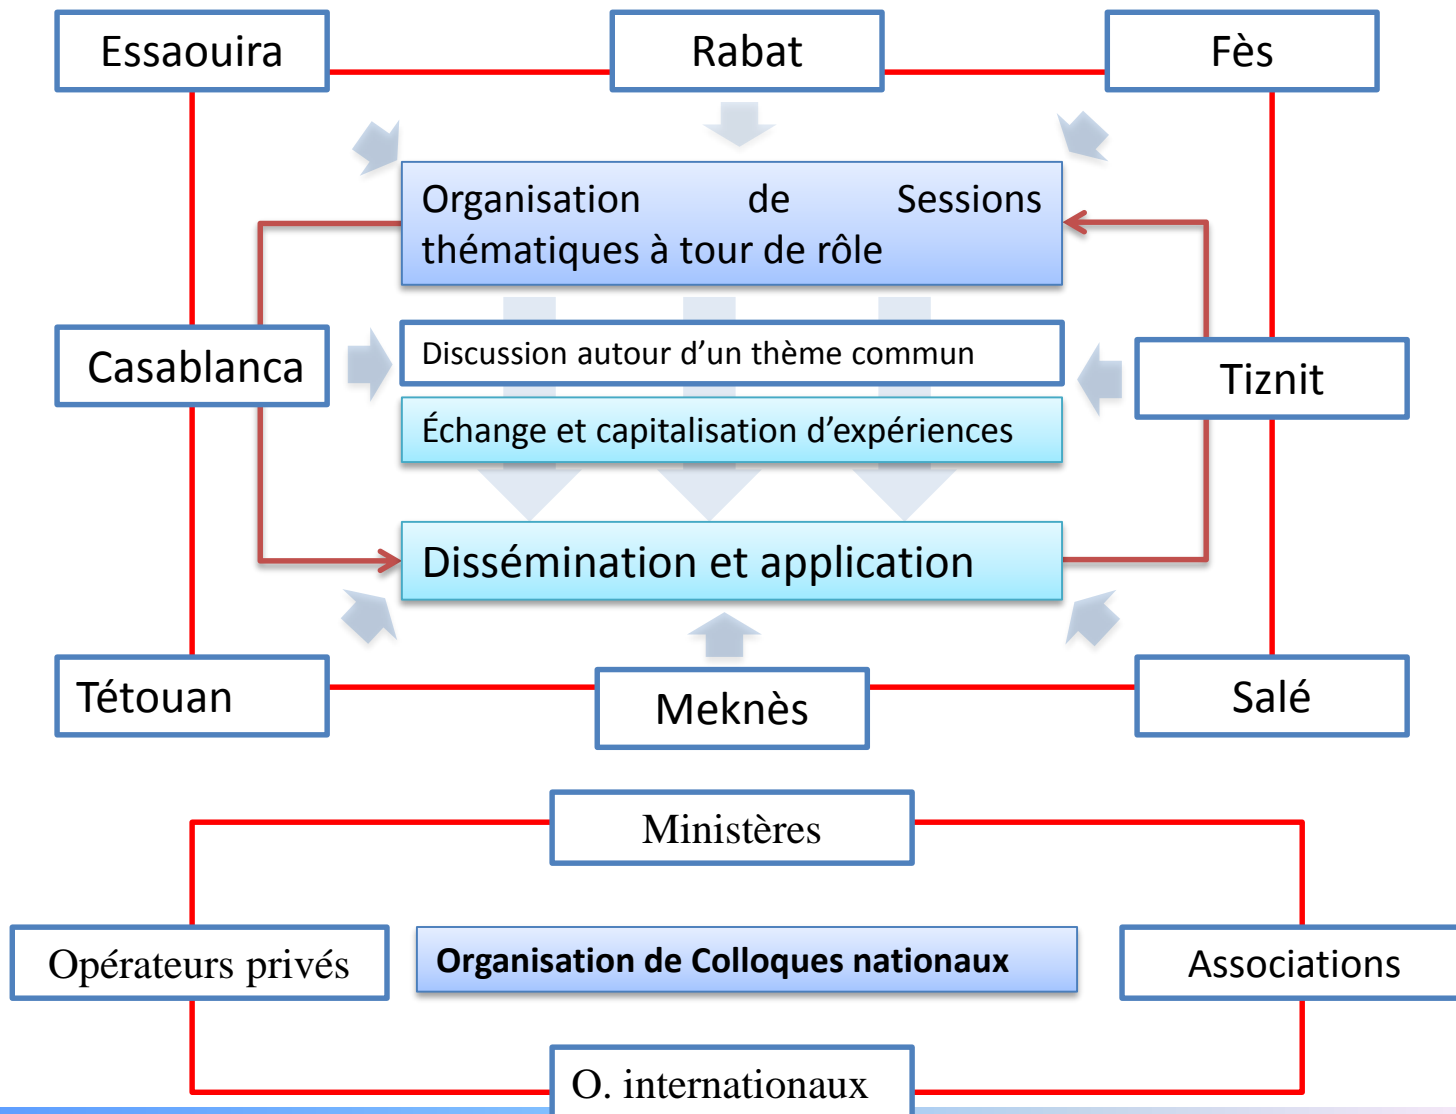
Essaouira

Rabat

Fès

Organisation de Sessions thématiques à tour de rôle

Casablanca

Discussion autour d'un thème commun

Tiznit

Échange et capitalisation d'expériences

Dissémination et application

Tétouan

Meknès

Salé

Ministères

Opérateurs privés

Organisation de Colloques nationaux

Associations

O. internationaux